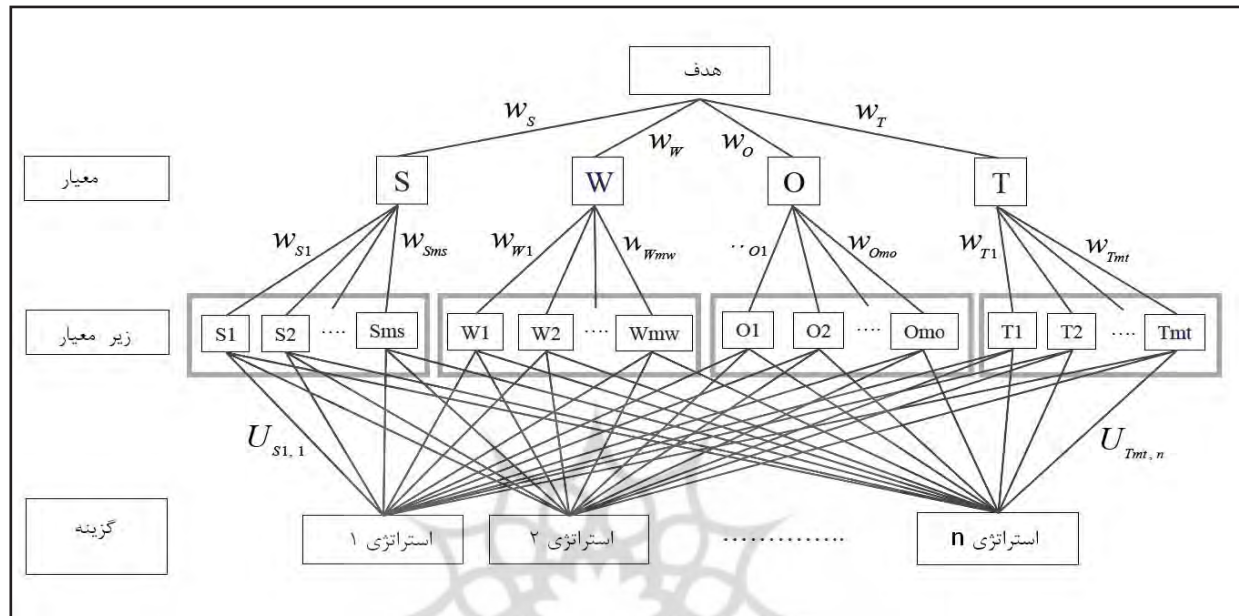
هدف

$w_S$ $w_W$ $w_O$ $w_T$

معیار

S W O T

$w_{S1}$ $w_{Sms}$ $w_{W1}$ $w_{Wmw}$ $w_{O1}$ $w_{Omo}$ $w_{T1}$ $w_{Tmt}$

زیر معیار

S1 S2 .... Sms W1 W2 .... Wmw O1 O2 .... Omo T1 T2 .... Tmt

$U_{S1,1}$ $U_{Tmt,n}$

گزینه

استراتژی ۱ استراتژی ۲ ............. استراتژی n